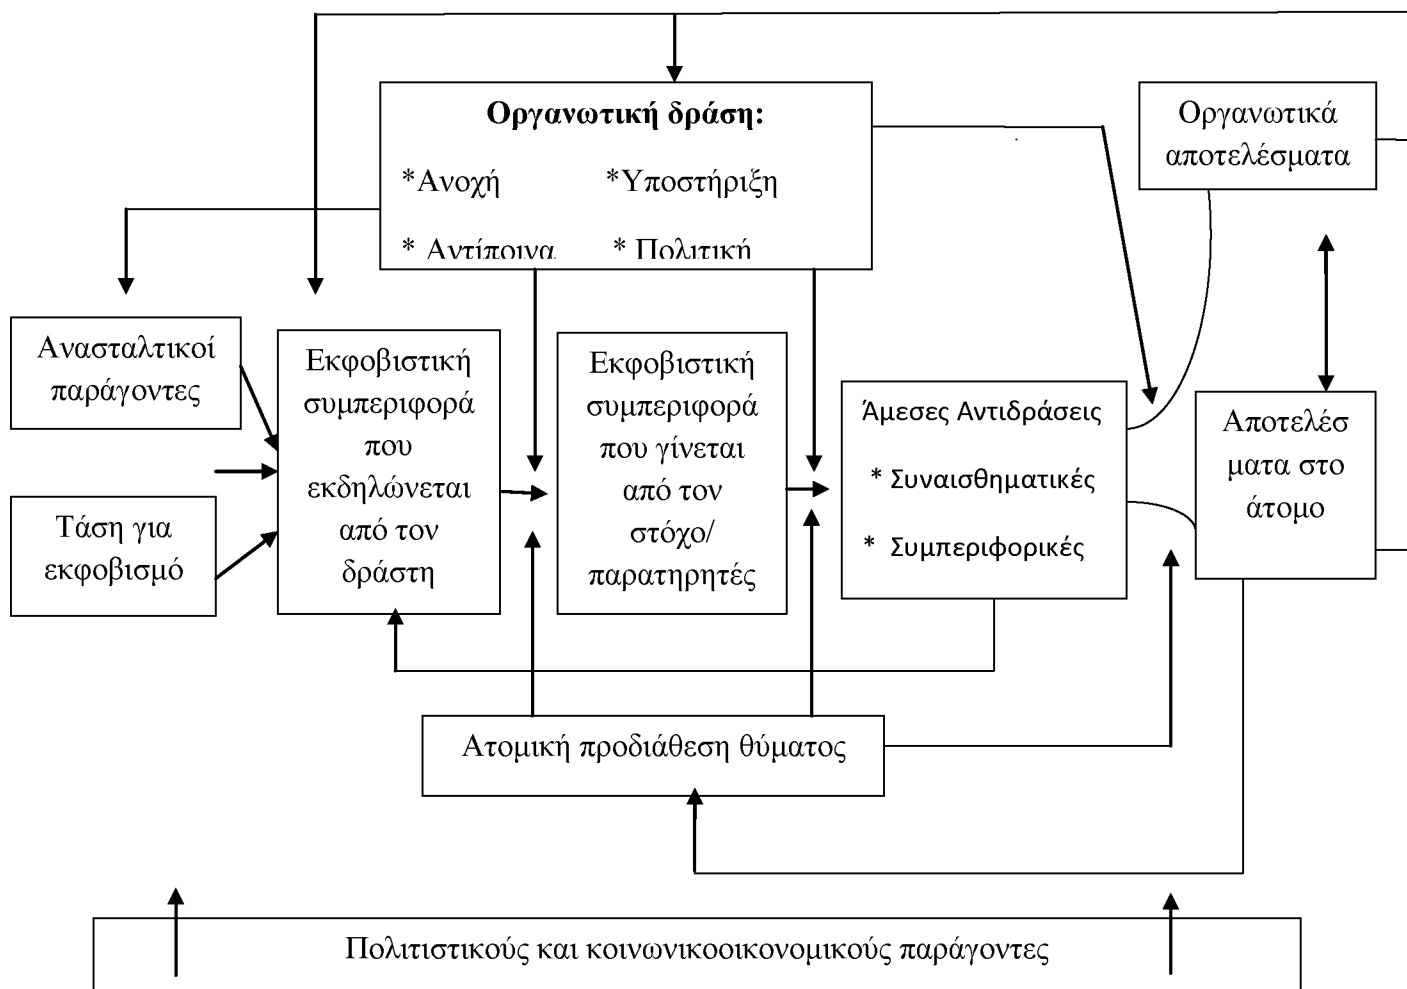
Οργανωτική δράση:

*Ανοχή *Υποστήριξη

* Αντίποινα * Πολιτική

Οργανωτικά αποτελέσματα

Ανασταλτικοί παράγοντες

Τάση για εκφοβισμό

Εκφοβιστική συμπεριφορά που εκδηλώνεται από τον δράστη

Εκφοβιστική συμπεριφορά που γίνεται από τον στόχο/ παρατηρητές

Άμεσες Αντιδράσεις

* Συναισθηματικές

* Συμπεριφορικές

Αποτελέσ ματα στο άτομο

Ατομική προδιάθεση θύματος

Πολιτιστικούς και κοινωνικοοικονομικούς παράγοντες